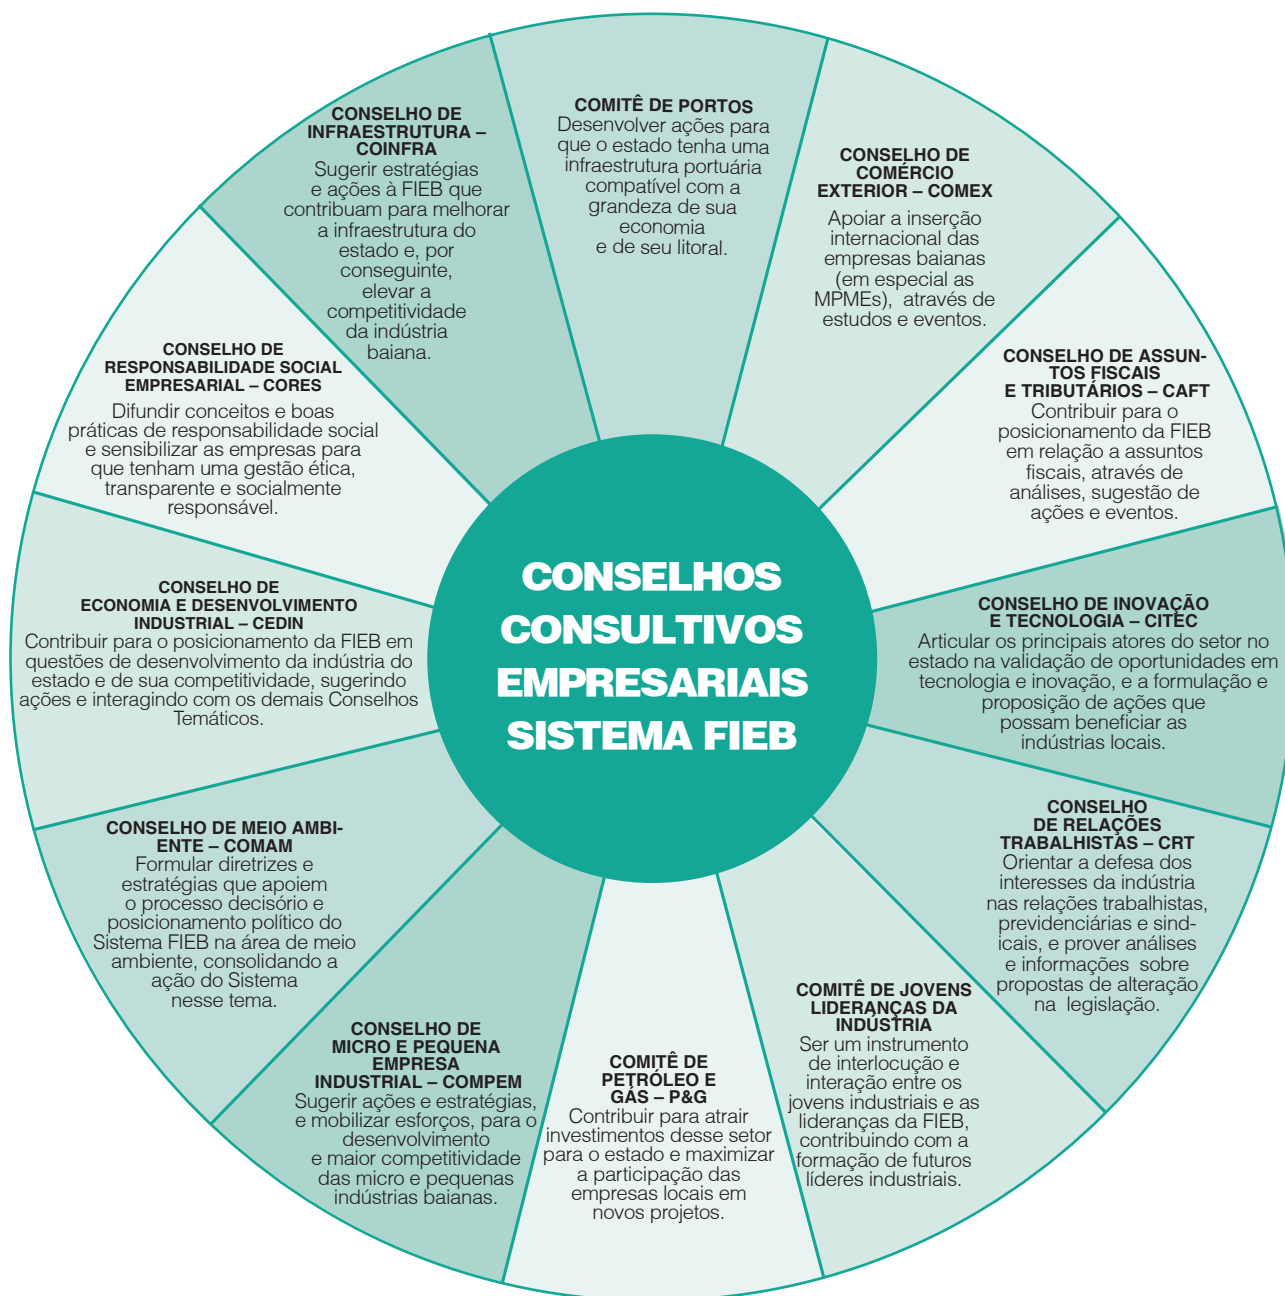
CONSELHOS CONSULTIVOS EMPRESARIAIS SISTEMA FIEB

COMITÊ DE PORTOS
Desenvolver ações para que o estado tenha uma infraestrutura portuária compatível com a grandeza de sua economia e de seu litoral.

CONSELHO DE COMÉRCIO EXTERIOR – COMEX
Apoiar a inserção internacional das empresas baianas (em especial as MPMEs), através de estudos e eventos.

CONSELHO DE ASSUNTOS FISCAIS E TRIBUTÁRIOS – CAFT
Contribuir para o posicionamento da FIEB em relação a assuntos fiscais, através de análises, sugestão de ações e eventos.

CONSELHO DE INOVAÇÃO E TECNOLOGIA – CITEC
Articular os principais atores do setor no estado na validação de oportunidades em tecnologia e inovação, e a formulação e proposição de ações que possam beneficiar as indústrias locais.

CONSELHO DE RELAÇÕES TRABALHISTAS – CRT
Orientar a defesa dos interesses da indústria nas relações trabalhistas, previdenciárias e sindicais, e prover análises e informações sobre propostas de alteração na legislação.

COMITÊ DE JOVENS LIDERANÇAS DA INDÚSTRIA
Ser um instrumento de interlocução e interação entre os jovens industriais e as lideranças da FIEB, contribuindo com a formação de futuros líderes industriais.

COMITÊ DE PETRÓLEO E GÁS – P&G
Contribuir para atrair investimentos desse setor para o estado e maximizar a participação das empresas locais em novos projetos.

CONSELHO DE MICRO E PEQUENA EMPRESA INDUSTRIAL – COMPEM
Sugerir ações e estratégias, e mobilizar esforços, para o desenvolvimento e maior competitividade das micro e pequenas indústrias baianas.

CONSELHO DE MEIO AMBIENTE – COMAM
Formular diretrizes e estratégias que apoiem o processo decisório e posicionamento político do Sistema FIEB na área de meio ambiente, consolidando a ação do Sistema nesse tema.

CONSELHO DE ECONOMIA E DESENVOLVIMENTO INDUSTRIAL – CEDIN
Contribuir para o posicionamento da FIEB em questões de desenvolvimento da indústria do estado e de sua competitividade, sugerindo ações e interagindo com os demais Conselhos Temáticos.

CONSELHO DE RESPONSABILIDADE SOCIAL EMPRESARIAL – CORES
Difundir conceitos e boas práticas de responsabilidade social e sensibilizar as empresas para que tenham uma gestão ética, transparente e socialmente responsável.

CONSELHO DE INFRAESTRUTURA – COINFRA
Sugerir estratégias e ações à FIEB que contribuam para melhorar a infraestrutura do estado e, por conseguinte, elevar a competitividade da indústria baiana.